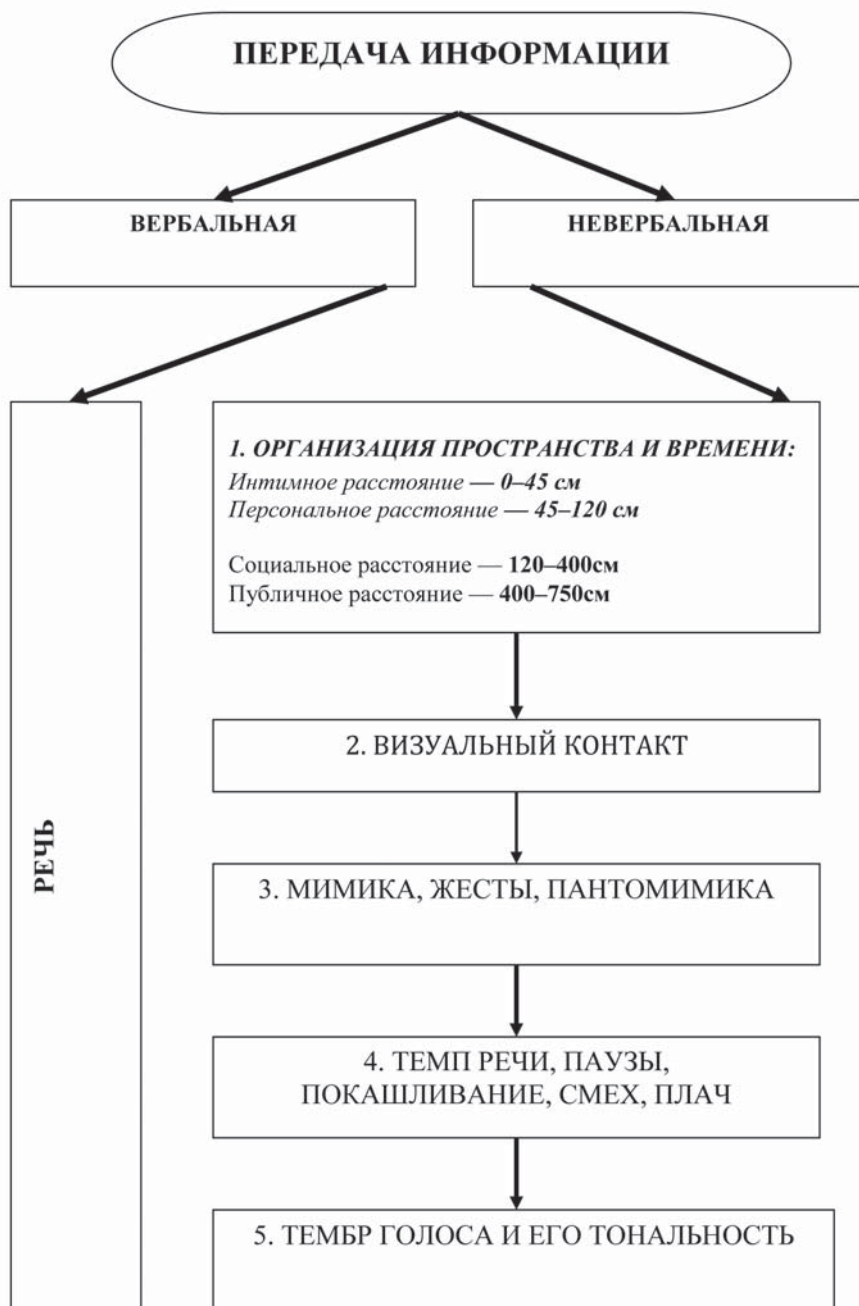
ПЕРЕДАЧА ИНФОРМАЦИИ

ВЕРБАЛЬНАЯ

НЕВЕРБАЛЬНАЯ

РЕЧЬ

1. ОРГАНИЗАЦИЯ ПРОСТРАНСТВА И ВРЕМЕНИ:
Интимное расстояние — 0–45 см
Персональное расстояние — 45–120 см

Социальное расстояние — 120–400см
Публичное расстояние — 400–750см

2. ВИЗУАЛЬНЫЙ КОНТАКТ

3. МИМИКА, ЖЕСТЫ, ПАНТОМИМИКА

4. ТЕМП РЕЧИ, ПАУЗЫ, ПОКАШЛИВАНИЕ, СМЕХ, ПЛАЧ

5. ТЕМБР ГОЛОСА И ЕГО ТОНАЛЬНОСТЬ